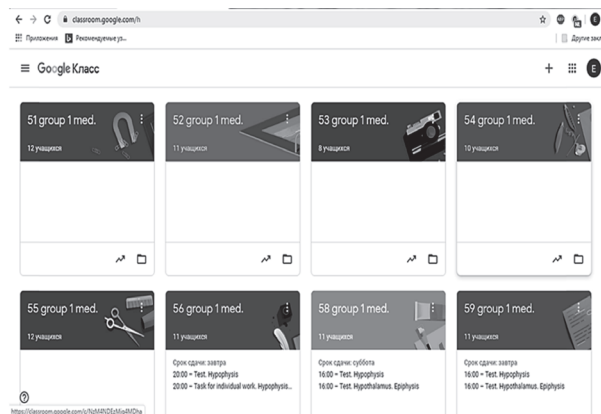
classroom.google.com/h

Приложения Рекомендуемые уз...

Другие закл

Google Класс

E

51 group 1 med.

12 учащихся

52 group 1 med.

11 учащихся

53 group 1 med.

8 учащихся

54 group 1 med.

10 учащихся

55 group 1 med.

12 учащихся

56 group 1 med.

11 учащихся

Срок сдачи: завтра
20:00 – Test. Hypophysis
20:00 – Task for individual work. Hypophysis...

58 group 1 med.

11 учащихся

Срок сдачи: суббота
16:00 – Test. Hypophysis
16:00 – Test. Hypothalamus. Epiphysis

59 group 1 med.

11 учащихся

Срок сдачи: завтра
16:00 – Test. Hypophysis
16:00 – Test. Hypothalamus. Epiphysis

https://classroom.google.com/c/NzM4NDEzMjc4MDha